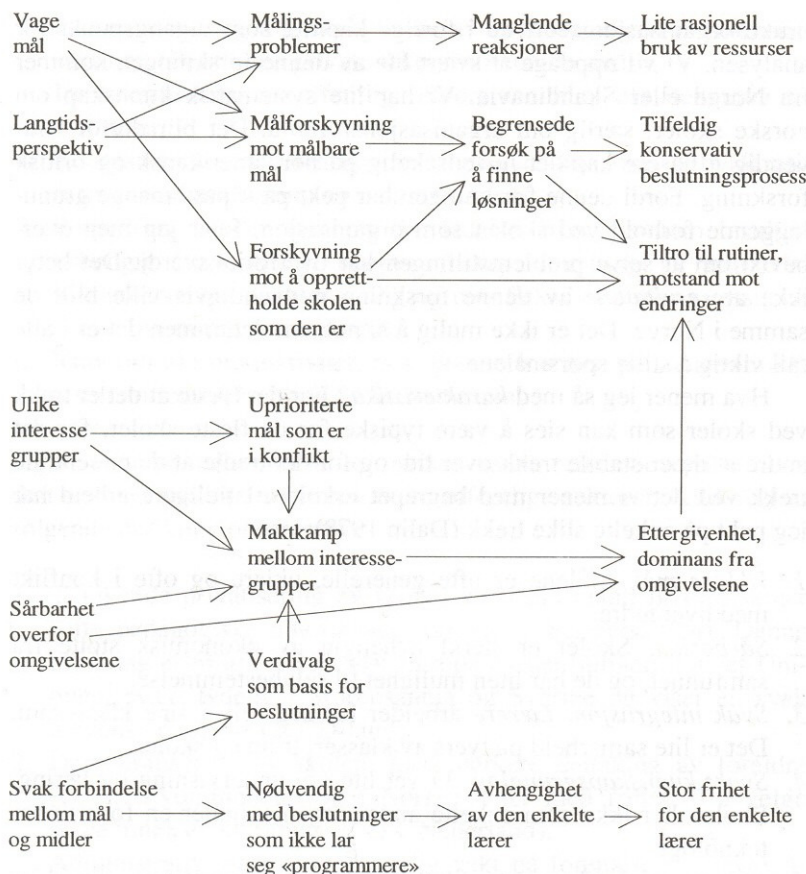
Vage mål

Målingsproblemer

Manglende reaksjoner

Lite rasjonell bruk av ressurser

Langtidsperspektiv

Målforskyvning mot målbare mål

Begrensede forsøk på å finne løsninger

Tilfeldig konservativ beslutningsprosess

Forskyvning mot å opprettholde skolen som den er

Tiltro til rutiner, motstand mot endringer

Ulike interessegrupper

Uprioriterte mål som er i konflikt

Maktkamp mellom interessegrupper

Ettergivenhet, dominans fra omgivelsene

Sårbarhet overfor omgivelsene

Verdivalg som basis for beslutninger

Svak forbindelse mellom mål og midler

Nødvendig med beslutninger som ikke lar seg «programmere»

Avhengighet av den enkelte lærer

Stor frihet for den enkelte lærer